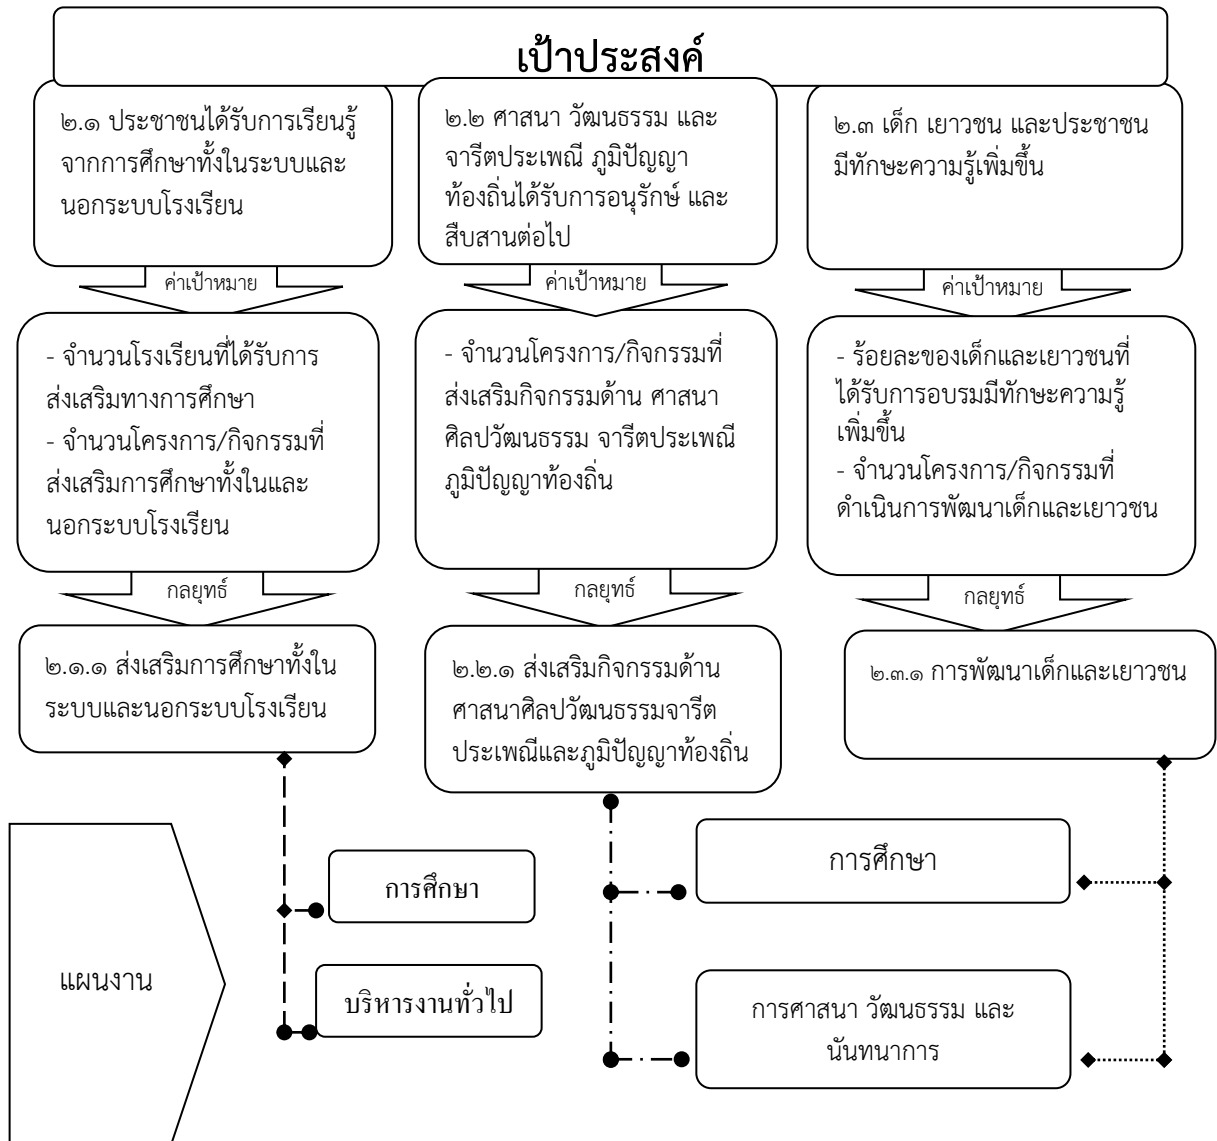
เป้าประสงค์

๒.๑ ประชาชนได้รับการเรียนรู้จากการศึกษาทั้งในระบบและนอกระบบโรงเรียน

ค่าเป้าหมาย

- จำนวนโรงเรียนที่ได้รับการส่งเสริมทางการศึกษา
- จำนวนโครงการ/กิจกรรมที่ส่งเสริมการศึกษาทั้งในและนอกระบบโรงเรียน

กลยุทธ์

๒.๑.๑ ส่งเสริมการศึกษาทั้งในระบบและนอกระบบโรงเรียน

๒.๒ ศาสนา วัฒนธรรม และจารีตประเพณี ภูมิปัญญาท้องถิ่นได้รับการอนุรักษ์ และสืบสานต่อไป

ค่าเป้าหมาย

- จำนวนโครงการ/กิจกรรมที่ส่งเสริมกิจกรรมด้าน ศาสนา ศิลปวัฒนธรรม จารีตประเพณี ภูมิปัญญาท้องถิ่น

กลยุทธ์

๒.๒.๑ ส่งเสริมกิจกรรมด้านศาสนาศิลปวัฒนธรรมจารีตประเพณีและภูมิปัญญาท้องถิ่น

๒.๓ เด็ก เยาวชน และประชาชนมีทักษะความรู้เพิ่มขึ้น

ค่าเป้าหมาย

- ร้อยละของเด็กและเยาวชนที่ได้รับการอบรมมีทักษะความรู้เพิ่มขึ้น
- จำนวนโครงการ/กิจกรรมที่ดำเนินการพัฒนาเด็กและเยาวชน

กลยุทธ์

๒.๓.๑ การพัฒนาเด็กและเยาวชน

แผนงาน

การศึกษา

บริหารงานทั่วไป

การศึกษา

การศาสนา วัฒนธรรม และนันทนาการ